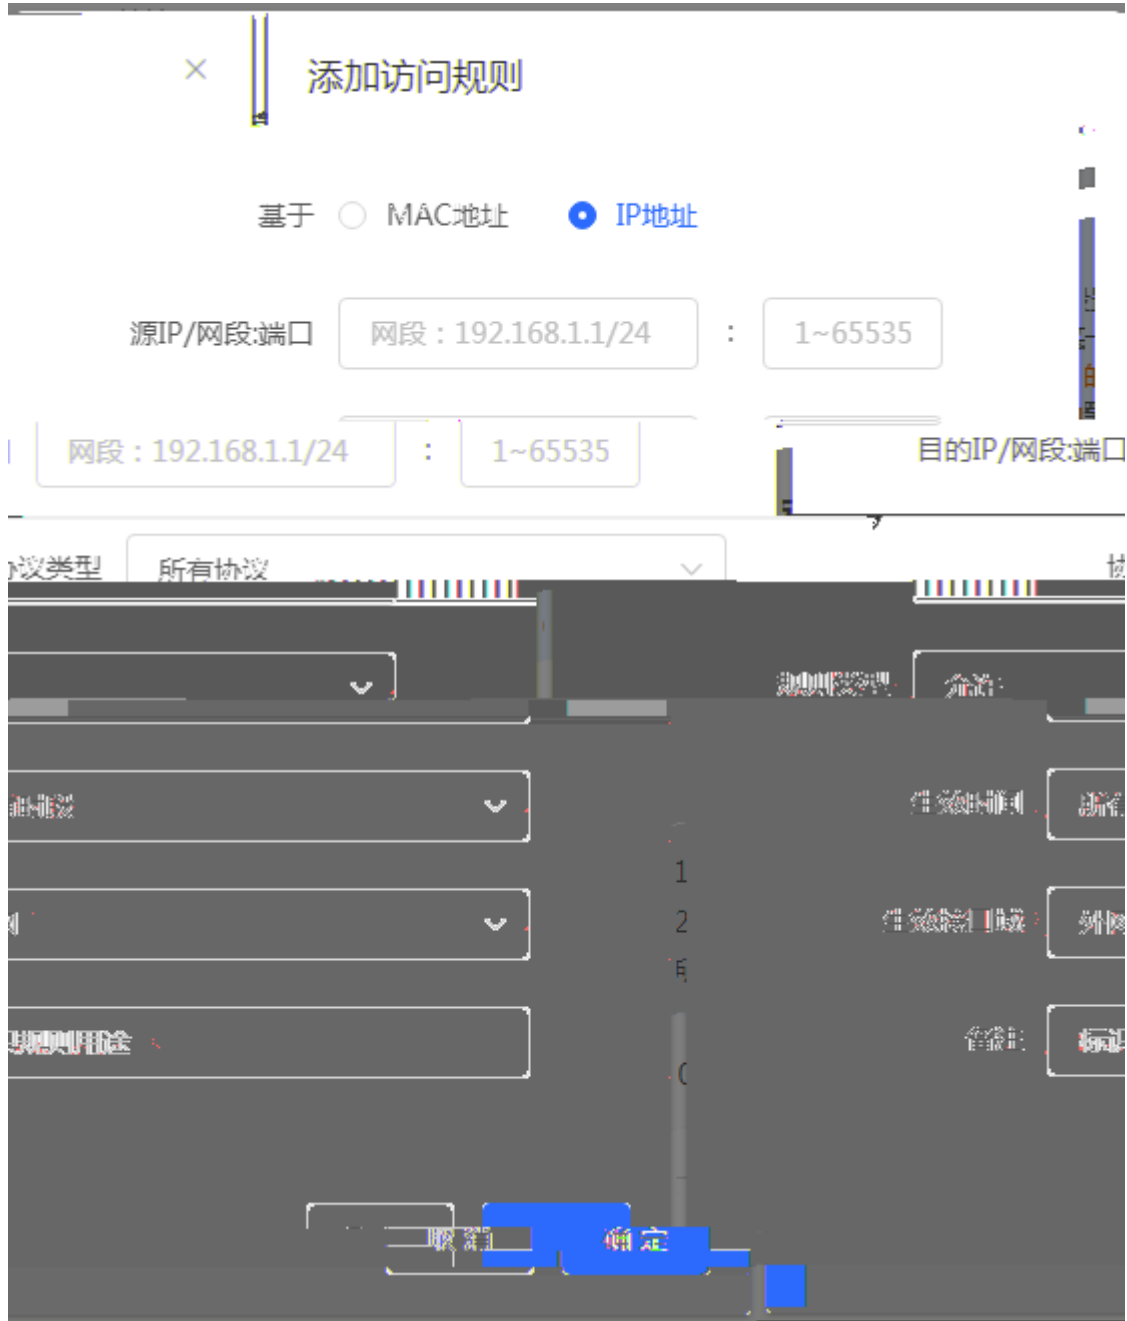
添加访问规则

基于 MAC地址 IP地址

源IP/网段:端口 网段：192.168.1.1/24 : 1~65535

网段：192.168.1.1/24 : 1~65535 目的IP/网段:端口

协议类型 所有协议

规则类型 允许

生效时间 所有

生效接口 外网

备注 标识规则用途

1
2

取消 确定